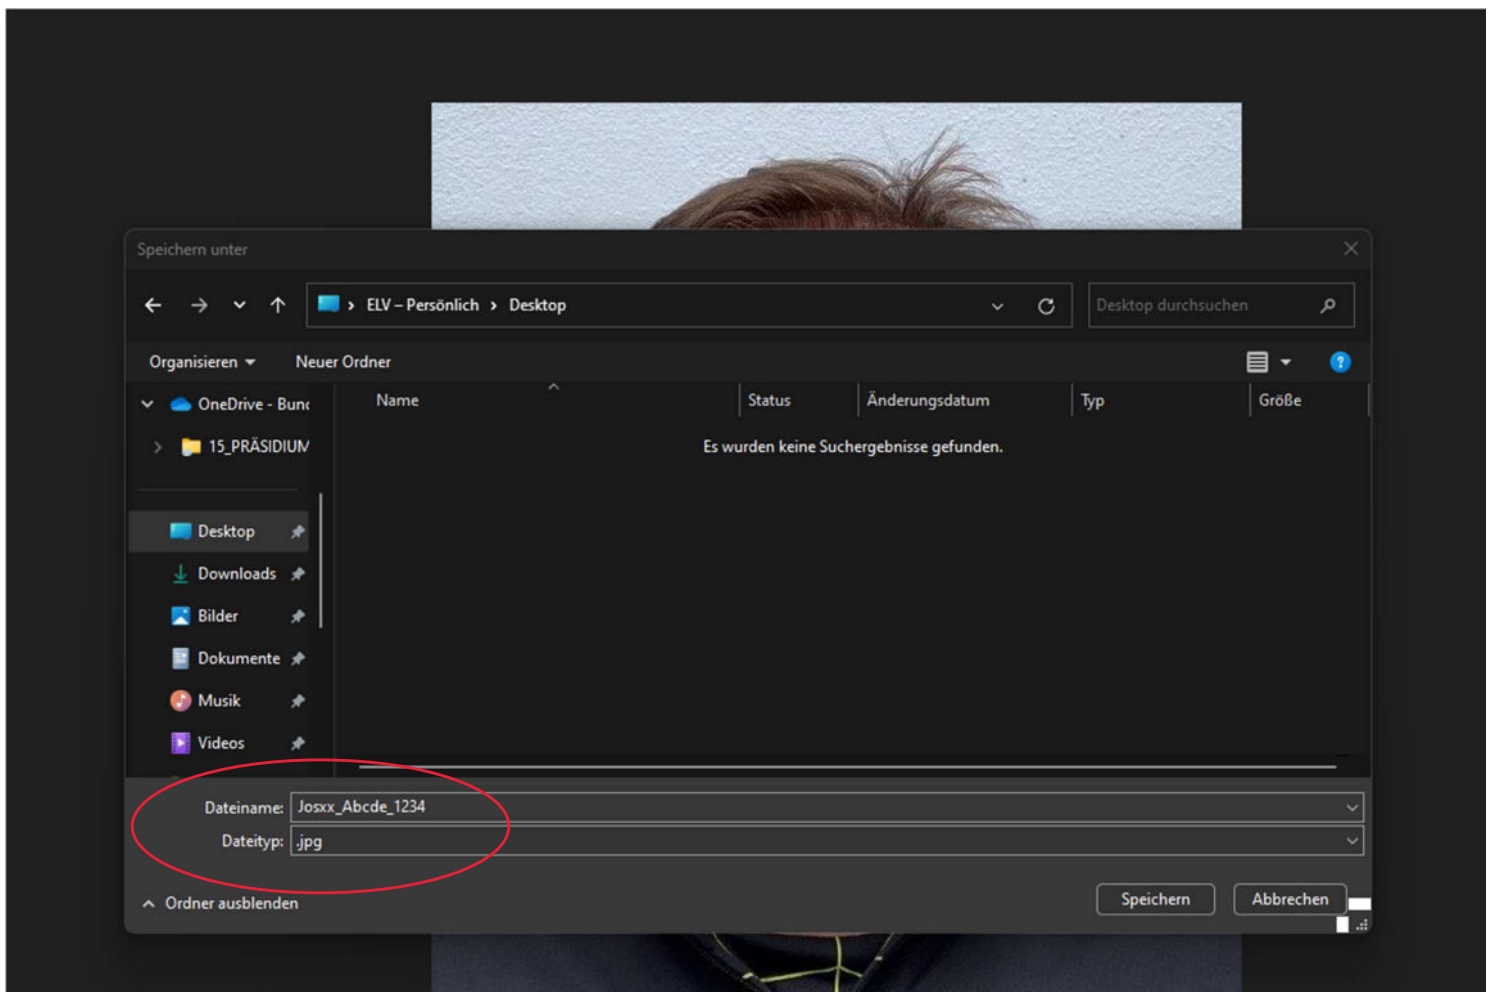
Speichern unter

ELV – Persönlich › Desktop

Desktop durchsuchen

Organisieren ▾ Neuer Ordner

OneDrive - Bunc
15_PRÄSIDIUM
Desktop
Downloads
Bilder
Dokumente
Musik
Videos

| Name | Status | Änderungsdatum | Typ | Größe |
|---|---|---|---|---|

Es wurden keine Suchergebnisse gefunden.

Dateiname: Josxx_Abcde_1234
Dateityp: .jpg

Ordner ausblenden

Speichern Abbrechen